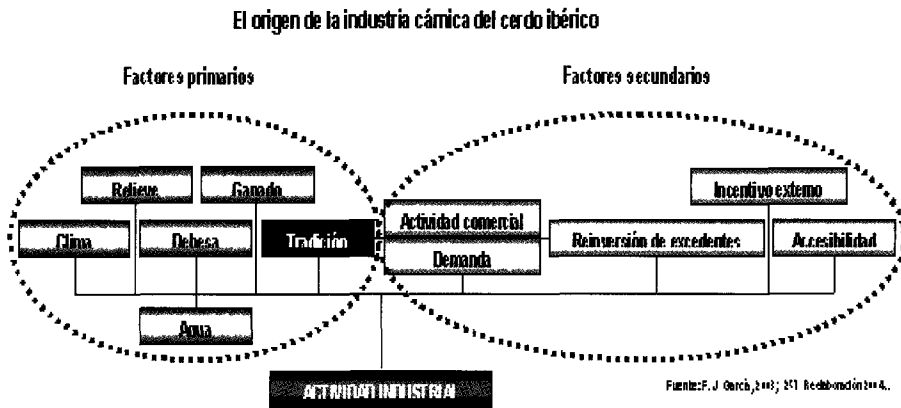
El origen de la industria cárnica del cerdo ibérico

Factores primarios

Factores secundarios

Relieve

Ganado

Clima

Dehesa

Tradición

Agua

Actividad comercial

Demanda

Reinversión de excedentes

Incentivo externo

Accesibilidad

ACTIVIDAD INDUSTRIAL

Fuente: F. J. García, 2003; 351 Reelaboración 2004.